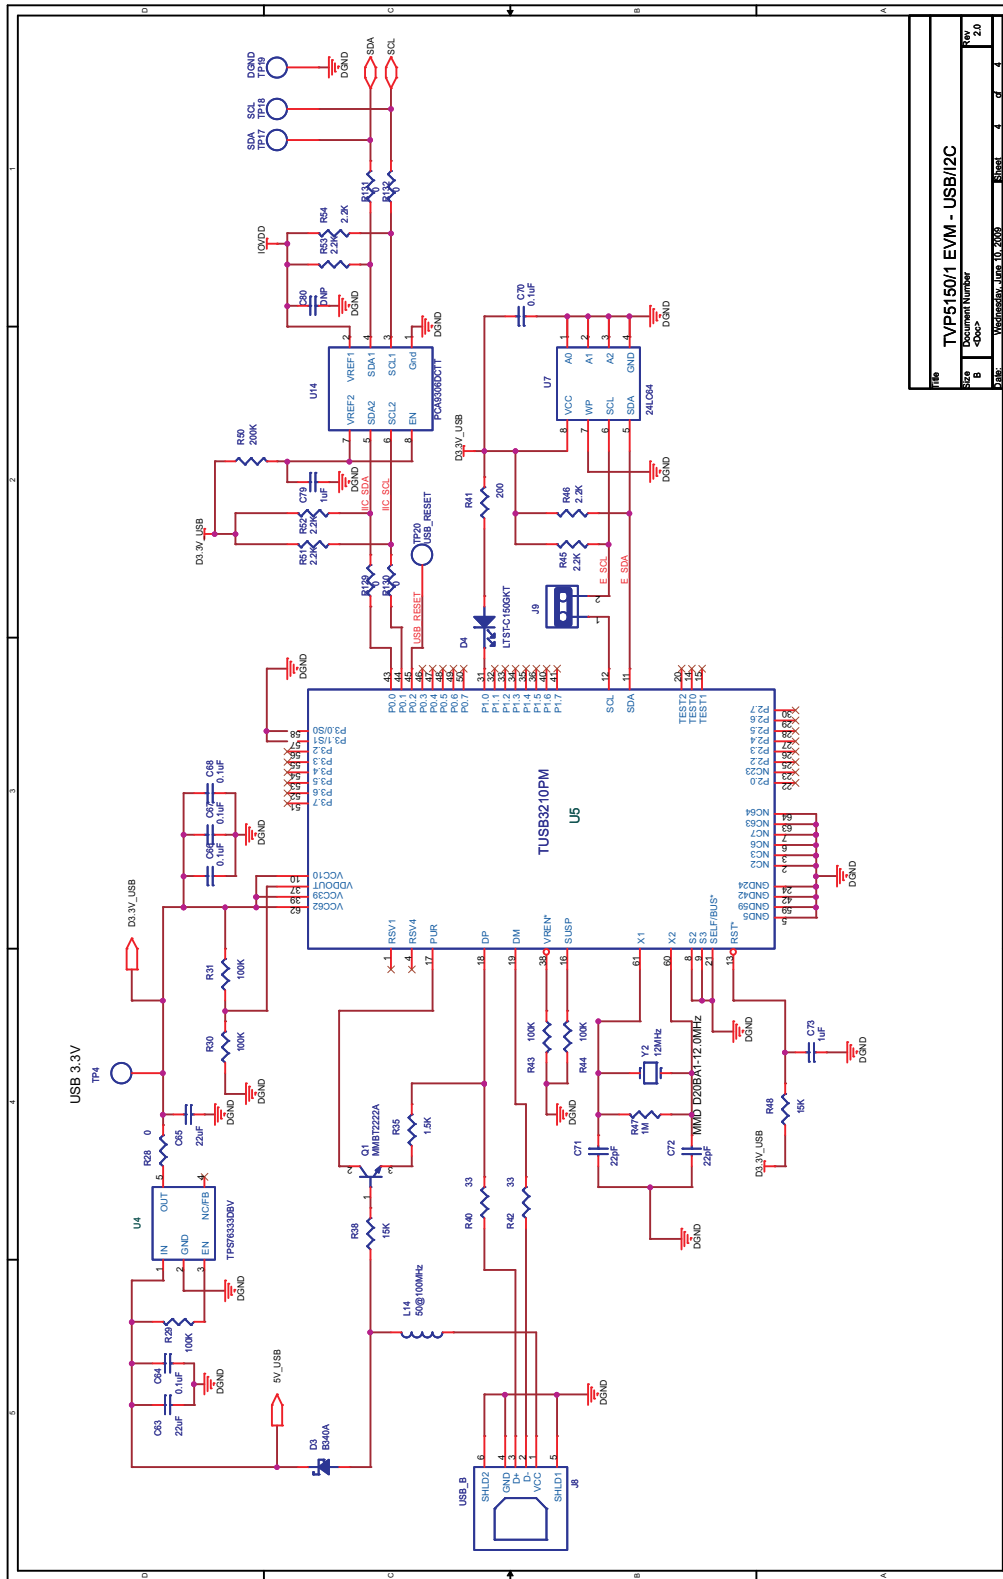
D C B A

1 2 3 4 5

Title
TVP5150/1 EVM - USB/I2C
Size B
Document Number
<Doc>
Rev 2.0
Date: Wednesday, June 10, 2009
Sheet 4 of 4

DGND TP19
SCL TP18
SDA TP17
DGND
SDA
SCL
R131 0
R132 0
IOVDD
R54 2.2K
R53 2.2K
C80 DNP
DGND
U14
VREF1 SDA1 SCL1 Gnd
VREF2 SDA2 SCL2 EN
PCA9306DCTT
2 4 3 1
7 5 6 8
R50 200K
C79 1uF
DGND
IIC_SDA
IIC_SCL
R52 2.2K
R51 2.2K
D3.3V_USB
TP20 USB_RESET
R129 0
R130 0
USB_RESET
C70 0.1uF
DGND
U7
A0 A1 A2 GND
VCC WP SCL SDA
24LC64
1 2 3 4
8 7 6 5
D3.3V_USB
R41 200
R46 2.2K
R45 2.2K
E_SCL
E_SDA
J9
D4
LTST-C150GKT
DGND
43 44 45 46 47 48 49 50 31 32 33 34 35 36 40 41 12 11 20 14 15
P0.0 P0.1 P0.2 P0.3 P0.4 P0.5 P0.6 P0.7 P1.0 P1.1 P1.2 P1.3 P1.4 P1.5 P1.6 P1.7 SCL SDA TEST2 TEST0 TEST1
58 P3.0/S0
57 P3.1/S1
P3.2 P3.3 P3.4 P3.5 P3.6 P3.7
P2.7 P2.6 P2.5 P2.4 P2.3 P2.2 NC23 P2.0
NC64 NC63 NC7 NC6 NC3 NC2
GND24 GND59 GND42 GND5
TUSB3210PM
U5
C68 0.1uF
C67 0.1uF
C66 0.1uF
DGND
10 VCC10
37 VDDOUT
39 VCC39
62 VCC62
D3.3V_USB
RSV1 RSV4 PUR DP DM VREN* SUSP X1 X2 S2 S3 SELF/BUS* RST*
1 4 17 18 19 38 16 61 60 8 9 21 13
R31 100K
R30 100K
DGND
USB 3.3V
TP4
C65 22uF
R28 0
DGND
U4
OUT NC/FB
IN GND EN
TPS76333DBV
5 4
1 2 3
DGND
R29 100K
C64 0.1uF
C63 22uF
DGND
5V_USB
D3
B340A
Q1
MMBT2222A
R35 1.5K
R38 15K
L14
50@100MHz
R40 33
R42 33
R43 100K
R44 100K
DGND
Y2 12MHz
MMD D20BA1-12.0MHz
R47 1M
C71 22pF
C72 22pF
DGND
C73 1uF
DGND
R48 15K
D3.3V_USB
DGND
USB_B
SHLD2 GND D+ D- VCC SHLD1
6 4 3 2 1 5
J8
DGND